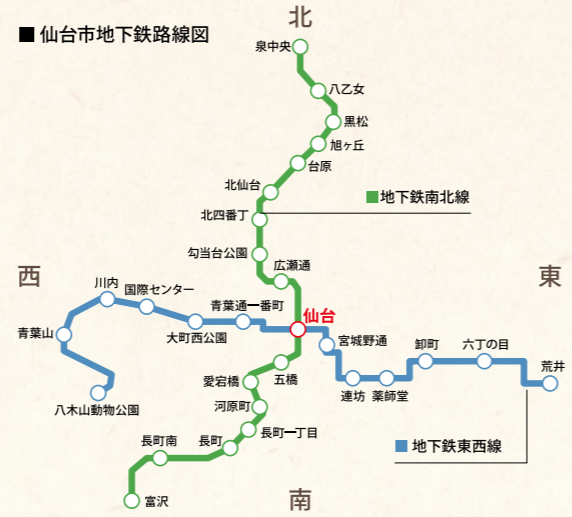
■ 仙台市地下鉄路線図

北

泉中央
八乙女
黒松
旭ヶ丘
台原
北仙台
北四番丁
勾当台公園
広瀬通

■ 地下鉄南北線

西

東

川内
国際センター
青葉山
八木山動物公園
青葉通一番町
大町西公園
仙台
宮城野通
連坊
薬師堂
卸町
六丁の目
荒井
愛宕橋
五橋
河原町
長町一丁目
長町南
長町
富沢

■ 地下鉄東西線

南